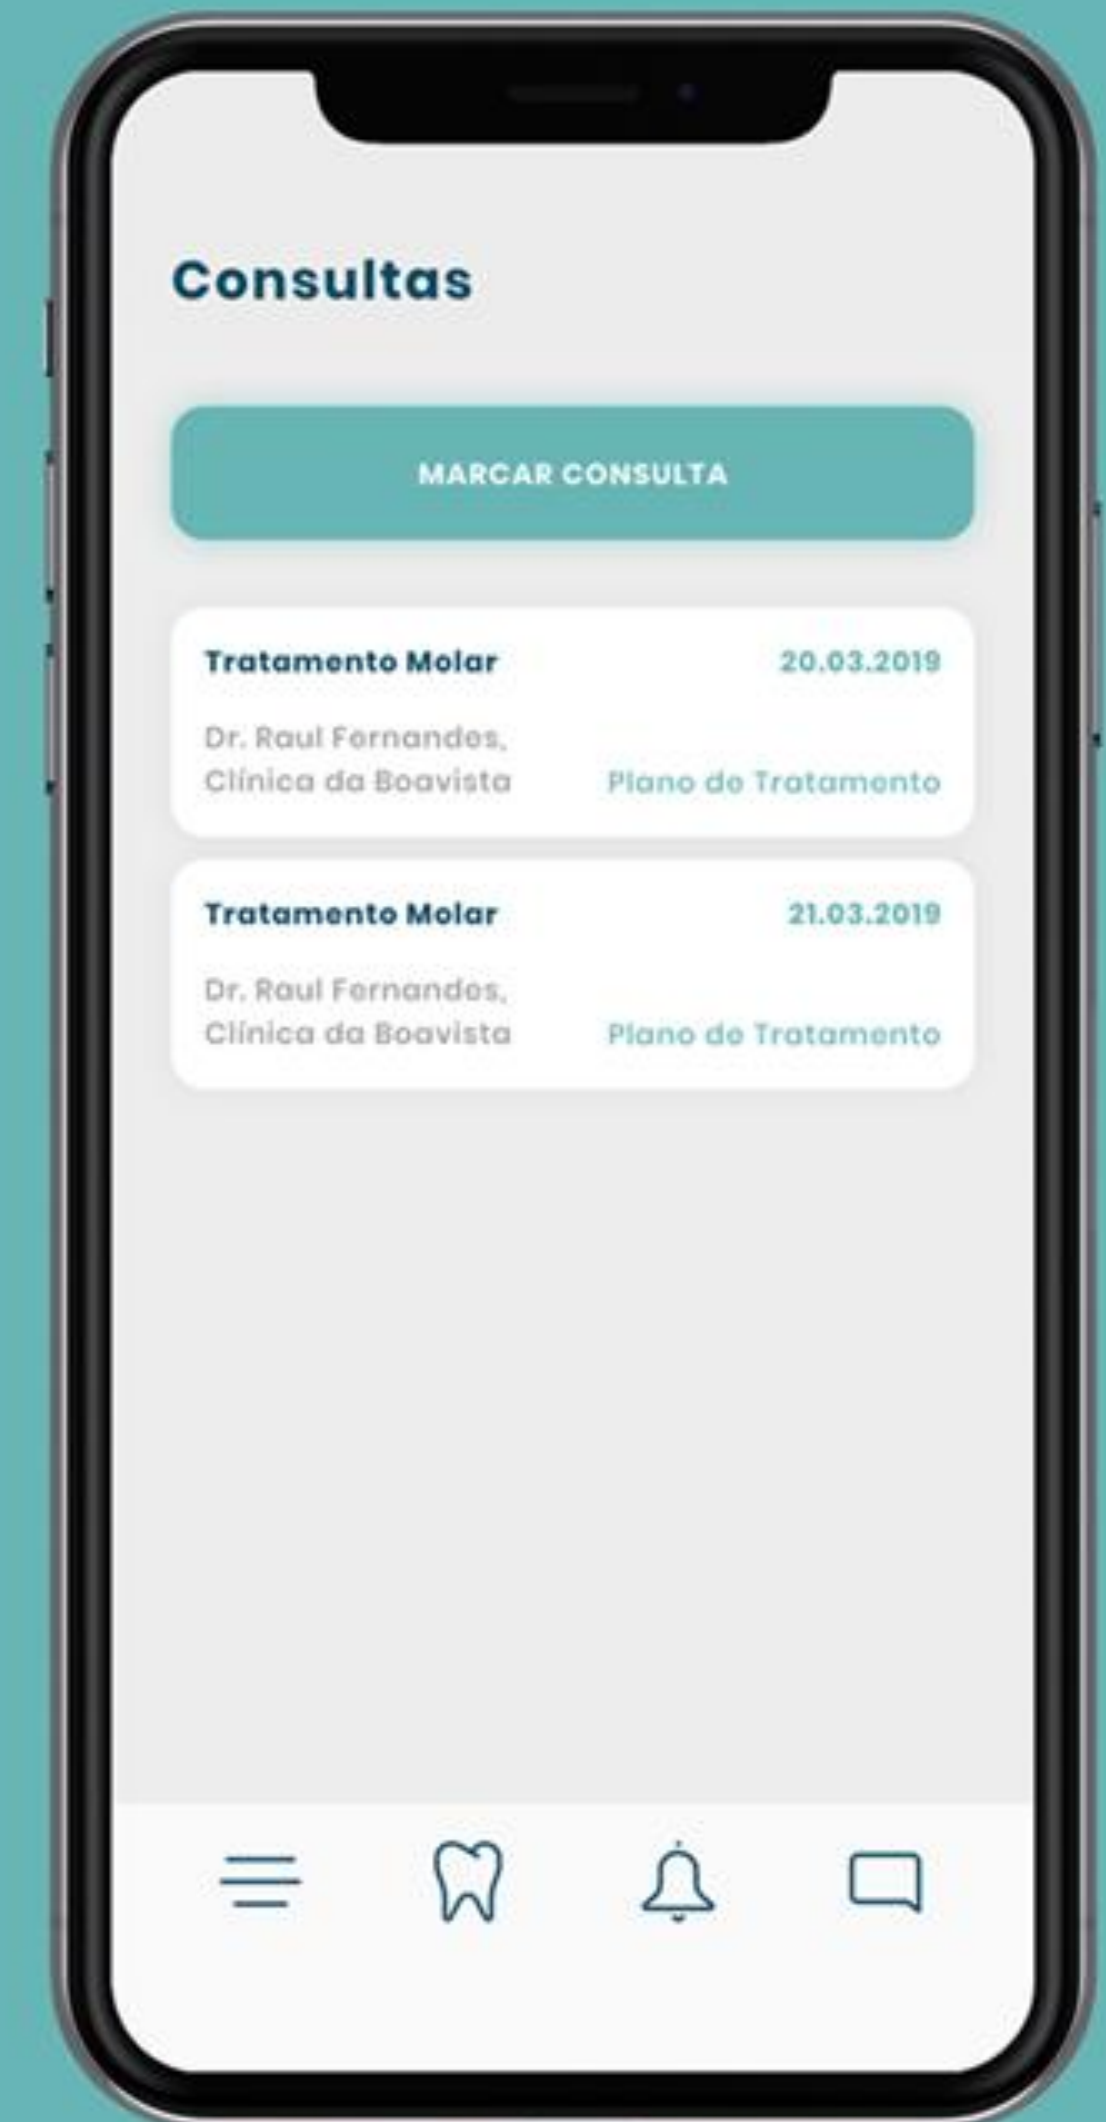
Consultas

MARCAR CONSULTA

Tratamento Molar
20.03.2019
Dr. Raul Fernandes, Clínica da Boavista
Plano do Tratamento

Tratamento Molar
21.03.2019
Dr. Raul Fernandes, Clínica da Boavista
Plano do Tratamento